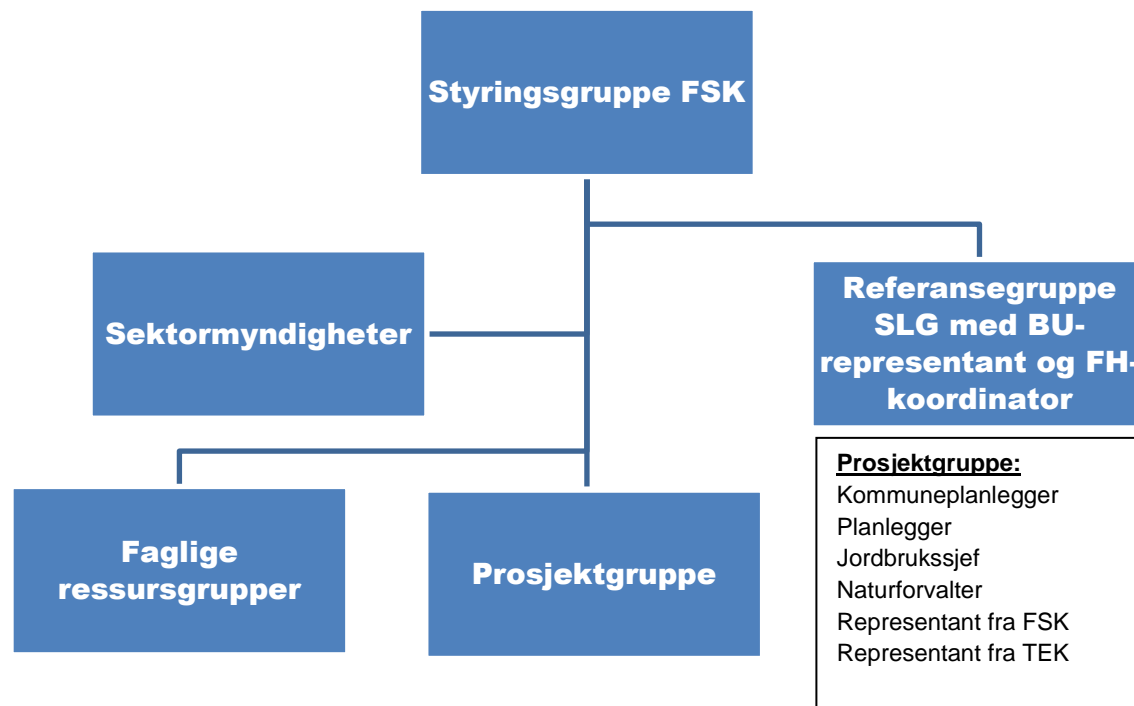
Styringsgruppe FSK

Sektormyndigheter

Referansegruppe SLG med BU-representant og FH-koordinator

Faglige ressursgrupper

Prosjektgruppe

Prosjektgruppe:
Kommuneplanlegger
Planlegger
Jordbrukssjef
Naturforvalter
Representant fra FSK
Representant fra TEK